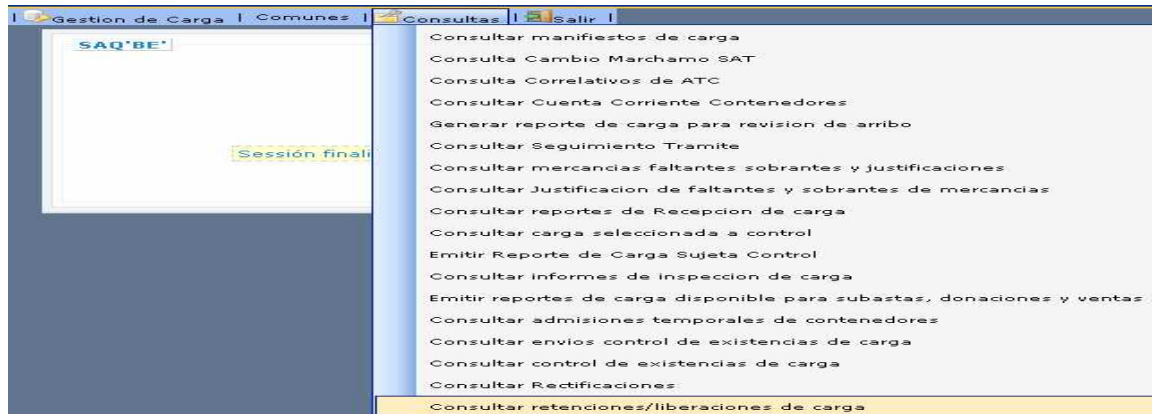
| Gestion de Carga | Comunes | Consultas | Salir |

SAQ'BE'

Sessión finali

Consultar manifiestos de carga
Consulta Cambio Marchamo SAT
Consulta Correlativos de ATC
Consultar Cuenta Corriente Contenedores
Generar reporte de carga para revision de arribo
Consultar Seguimiento Tramite
Consultar mercancias faltantes sobrantes y justificaciones
Consultar Justificacion de faltantes y sobrantes de mercancias
Consultar reportes de Recepcion de carga
Consultar carga seleccionada a control
Emitir Reporte de Carga Sujeta Control
Consultar informes de inspeccion de carga
Emitir reportes de carga disponible para subastas, donaciones y ventas
Consultar admisiones temporales de contenedores
Consultar envios control de existencias de carga
Consultar control de existencias de carga
Consultar Rectificaciones
Consultar retenciones/liberaciones de carga